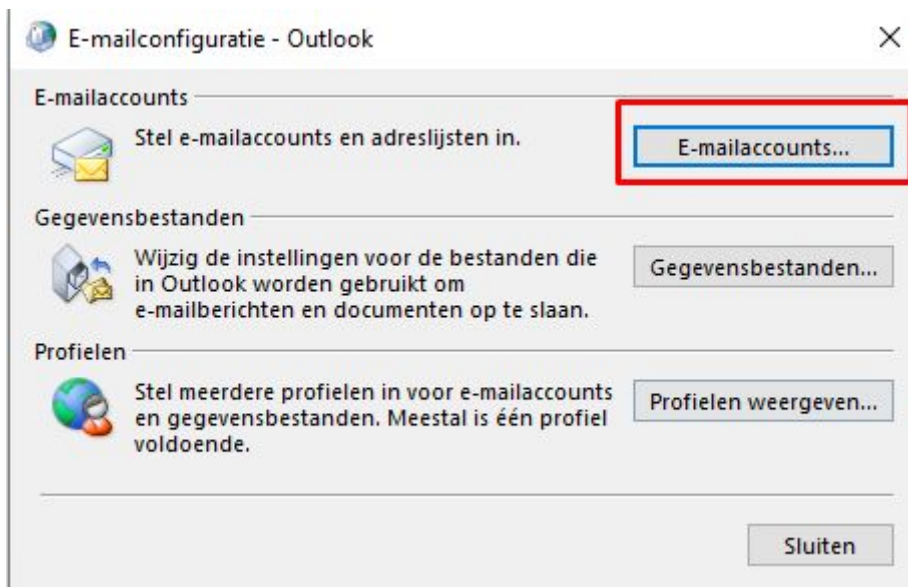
E-mailconfiguratie - Outlook

×

E-mailaccounts

Stel e-mailaccounts en adreslijsten in.

E-mailaccounts...

Gegevensbestanden

Wijzig de instellingen voor de bestanden die in Outlook worden gebruikt om e-mailberichten en documenten op te slaan.

Gegevensbestanden...

Profielen

Stel meerdere profielen in voor e-mailaccounts en gegevensbestanden. Meestal is één profiel voldoende.

Profielen weergeven...

Sluiten